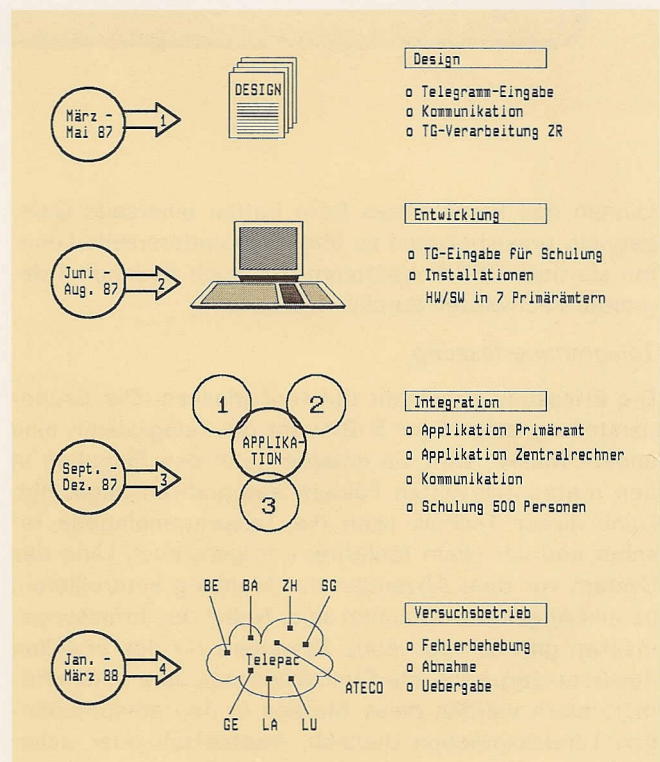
März - Mai 87

1

DESIGN

Design

o Telegramm-Eingabe
o Kommunikation
o TG-Verarbeitung ZR

Juni - Aug. 87

2

Entwicklung

o TG-Eingabe für Schulung
o Installationen HW/SW in 7 Primärämtern

Sept. - Dez. 87

3

1

2

APPLIKATION

3

Integration

o Applikation Primäramt
o Applikation Zentralrechner
o Kommunikation
o Schulung 500 Personen

Jan. - März 88

4

BE BA ZH SG

Telepac

ATECO

GE LA LU

Versuchsbetrieb

o Fehlerbehebung
o Abnahme
o Uebergabe